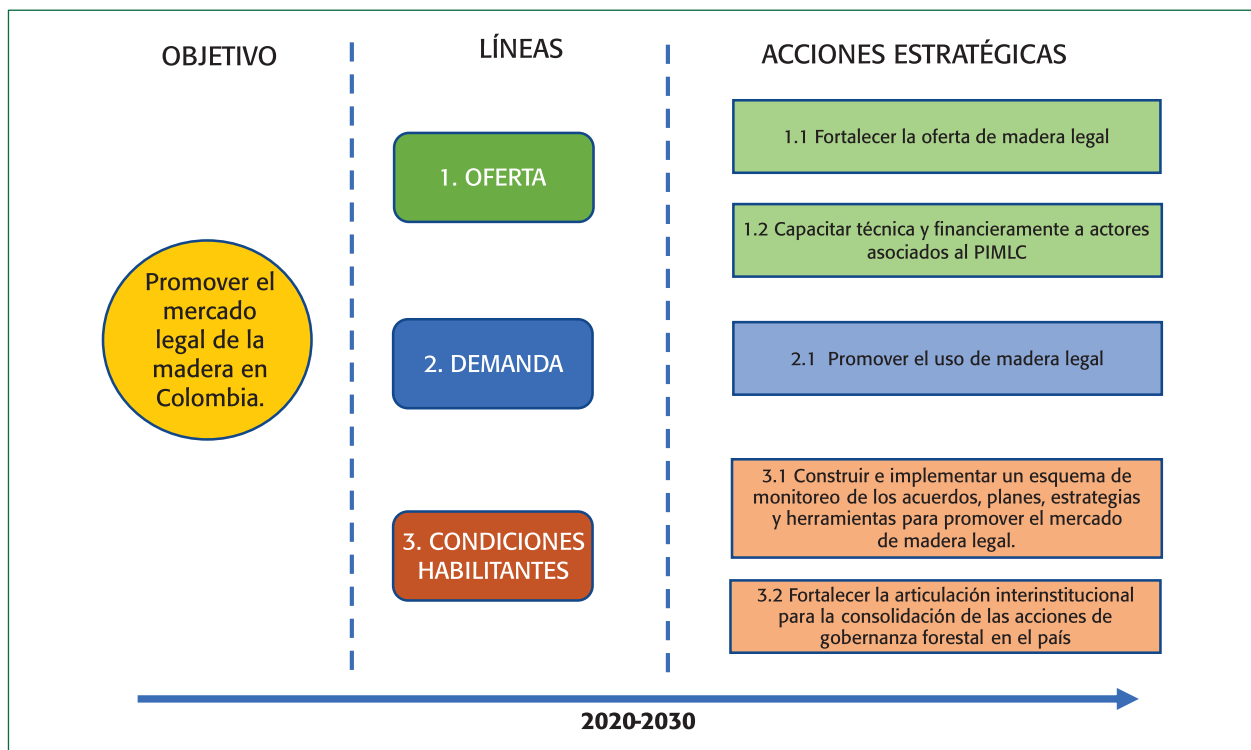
OBJETIVO

LÍNEAS

ACCIONES ESTRATÉGICAS

Promover el mercado legal de la madera en Colombia.

1. OFERTA

1.1 Fortalecer la oferta de madera legal

1.2 Capacitar técnica y financieramente a actores asociados al PIMLC

2. DEMANDA

2.1 Promover el uso de madera legal

3. CONDICIONES HABILITANTES

3.1 Construir e implementar un esquema de monitoreo de los acuerdos, planes, estrategias y herramientas para promover el mercado de madera legal.

3.2 Fortalecer la articulación interinstitucional para la consolidación de las acciones de gobernanza forestal en el país

2020-2030